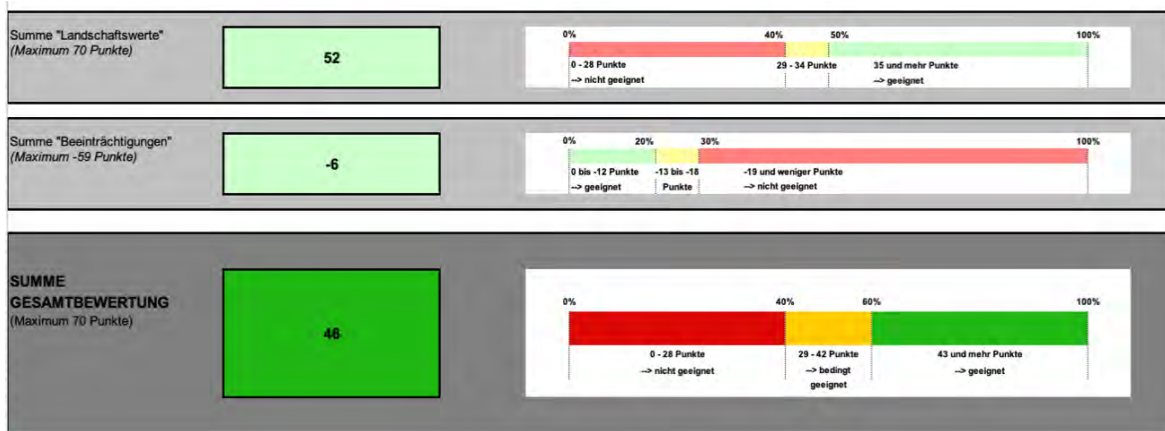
Summe "Landschaftswerte"
(Maximum 70 Punkte)

52

0% 40% 50% 100%

0 - 28 Punkte
--> nicht geeignet

29 - 34 Punkte

35 und mehr Punkte
--> geeignet

Summe "Beeinträchtigungen"
(Maximum -59 Punkte)

-6

0% 20% 30% 100%

0 bis -12 Punkte
--> geeignet

-13 bis -18
Punkte

-19 und weniger Punkte
--> nicht geeignet

SUMME
GESAMTBEWERTUNG
(Maximum 70 Punkte)

46

0% 40% 60% 100%

0 - 28 Punkte
--> nicht geeignet

29 - 42 Punkte
--> bedingt
geeignet

43 und mehr Punkte
--> geeignet